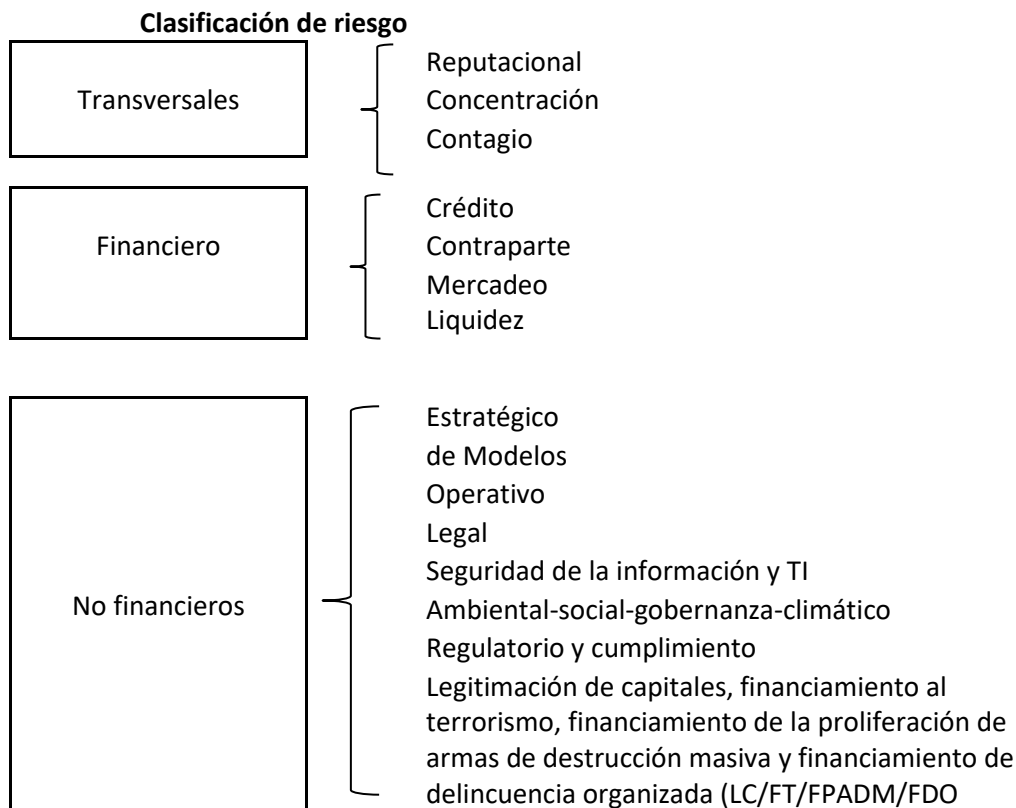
**Clasificación de riesgo**

Transversales

Reputacional
Concentración
Contagio

Financiero

Crédito
Contraparte
Mercadeo
Liquidez

No financieros

Estratégico
de Modelos
Operativo
Legal
Seguridad de la información y TI
Ambiental-social-gobernanza-climático
Regulatorio y cumplimiento
Legitimación de capitales, financiamiento al terrorismo, financiamiento de la proliferación de armas de destrucción masiva y financiamiento de delincuencia organizada (LC/FT/FPADM/FDO